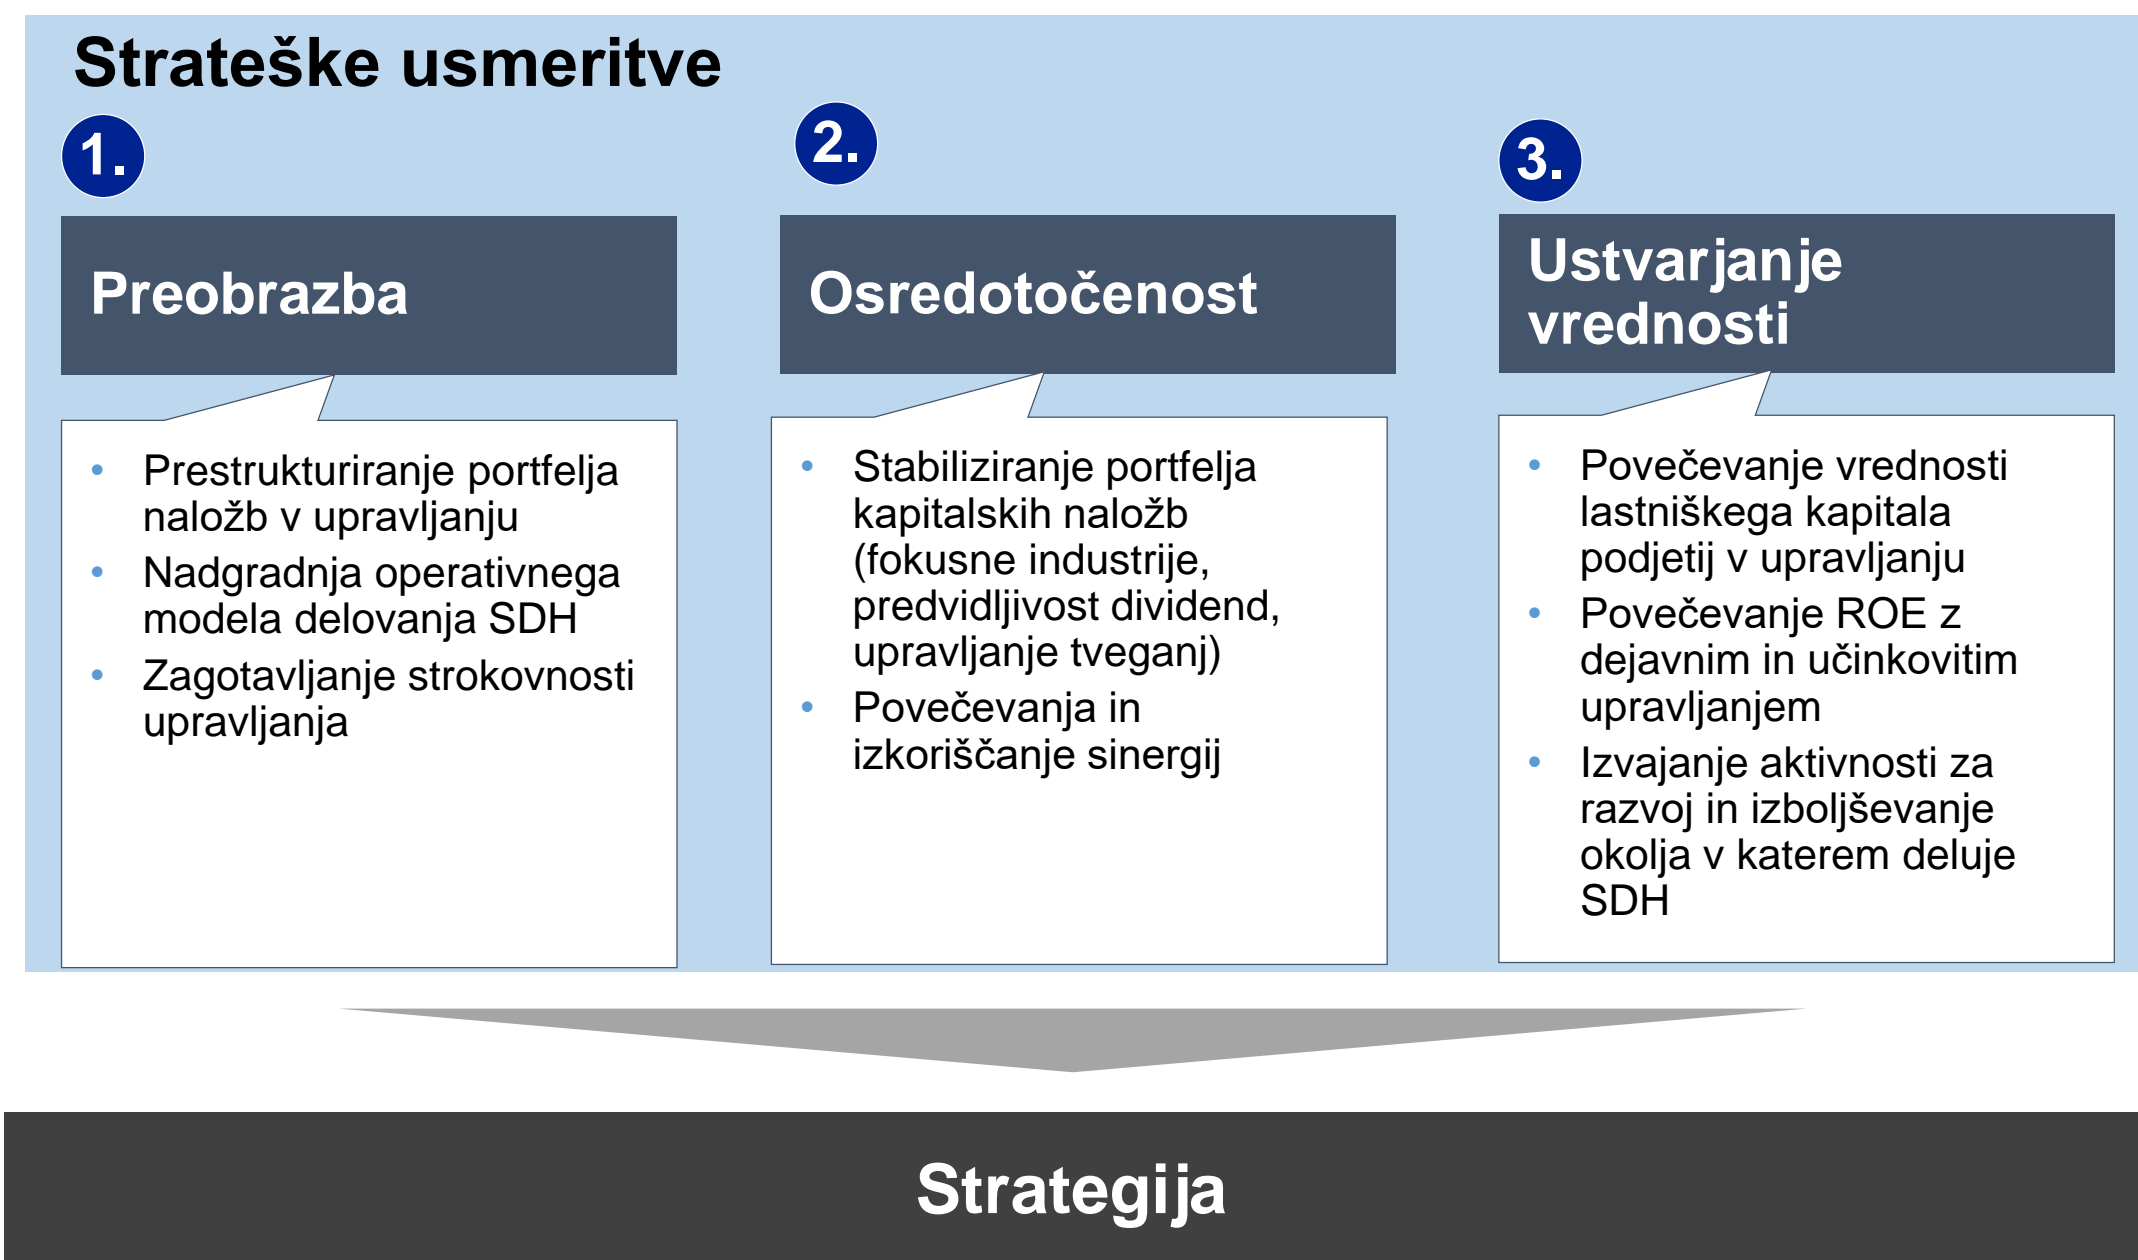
Strateške usmeritve

1.

Preobrazba

- Prestrukturiranje portfelja naložb v upravljanju
- Nadgradnja operativnega modela delovanja SDH
- Zagotavljanje strokovnosti upravljanja

2.

Osredotočenost

- Stabiliziranje portfelja kapitalskih naložb (fokusne industrije, predvidljivost dividend, upravljanje tveganj)
- Povečevanja in izkoriščanje sinergij

3.

Ustvarjanje vrednosti

- Povečevanje vrednosti lastniškega kapitala podjetij v upravljanju
- Povečevanje ROE z dejavnim in učinkovitim upravljanjem
- Izvajanje aktivnosti za razvoj in izboljševanje okolja v katerem deluje SDH

Strategija